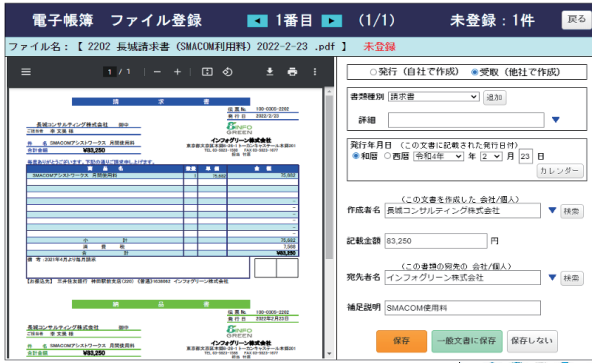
電子帳簿　ファイル登録　◀ 1番目 ▶　(1/1)　未登録：1件　戻る

ファイル名：【 2202 長城請求書（SMACOM利用料）2022-2-23 .pdf 】　未登録

1 / 1 　—　+

請求書

長城コンサルティング株式会社 御中

インフォグリーン株式会社

SMACOMアシストワークス 月間使用料

¥83,250

〇発行（自社で作成）　◉受取（他社で作成）

書類種別　請求書　追加

詳細

発行年月日　（この文書に記載された発行日付）
◉和暦　〇西暦　令和4年　年　2　月　23　日
カレンダー

（この文書を作成した 会社/個人）
作成者名　長城コンサルティング株式会社　検索

記載金額　83,250　円

（この書類の宛先の 会社/個人）
宛先者名　インフォグリーン株式会社　検索

補足説明　SMACOM使用料

保存　一般文書に保存　保存しない